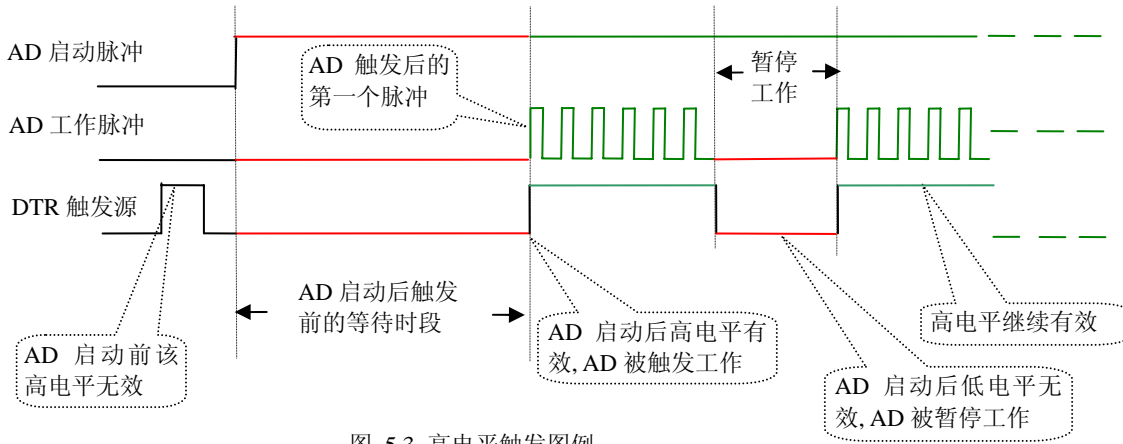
AD 启动脉冲

AD 触发后的第一个脉冲

暂停工作

AD 工作脉冲

DTR 触发源

AD 启动后触发前的等待时段

AD 启动后高电平有效, AD 被触发工作

高电平继续有效

AD 启动前该高电平无效

AD 启动后低电平无效, AD 被暂停工作

图 5.3 高电平触发图例